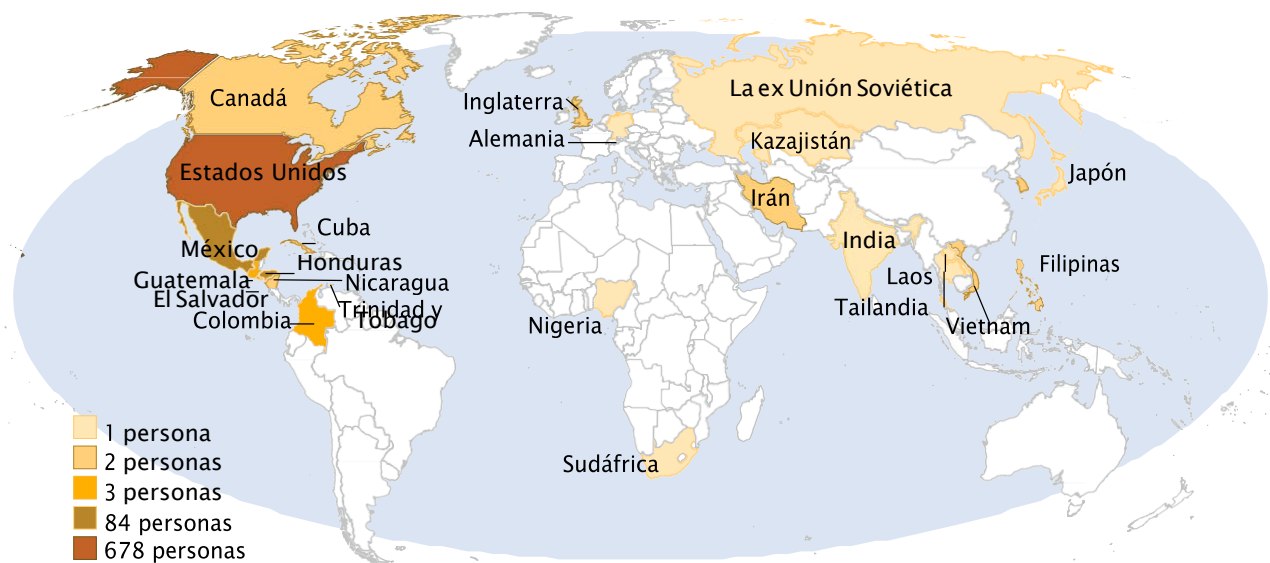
Canadá
Estados Unidos
México
Cuba
Honduras
Guatemala
Nicaragua
El Salvador
Trinidad y Tobago
Colombia
Inglaterra
Alemania
La ex Unión Soviética
Kazajistán
Irán
Japón
India
Laos
Filipinas
Tailandia
Vietnam
Nigeria
Sudáfrica
1 persona
2 personas
3 personas
84 personas
678 personas